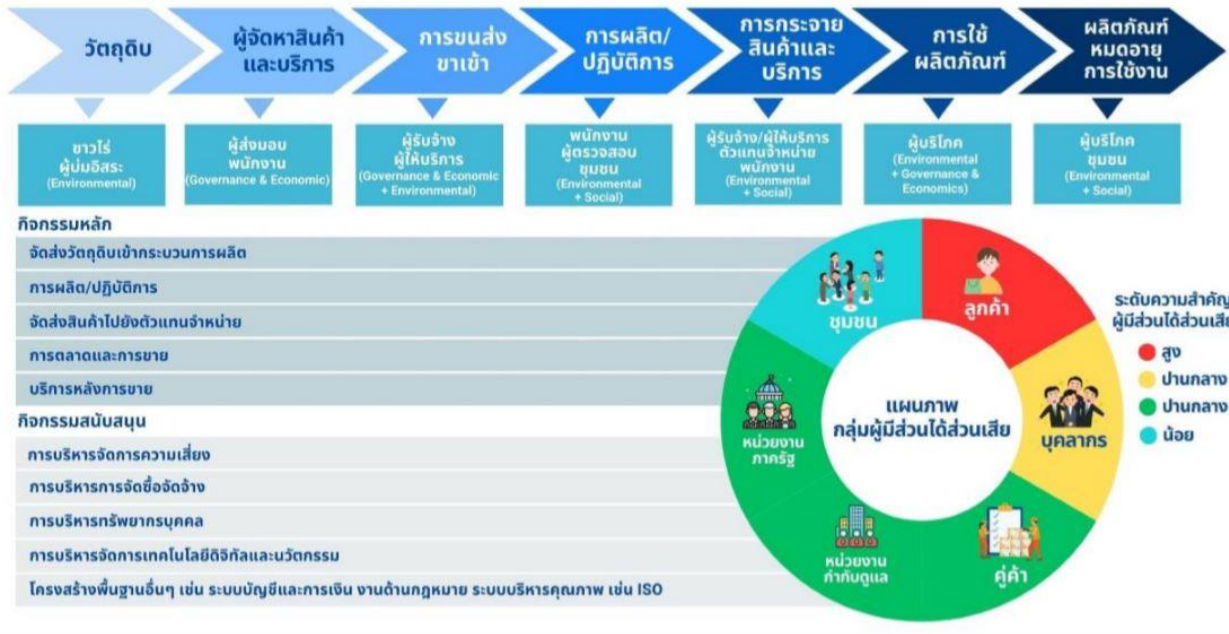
วัตถุดิบ

ผู้จัดหาสินค้าและบริการ

การขนส่งขาเข้า

การผลิต/ปฏิบัติการ

การกระจายสินค้าและบริการ

การใช้ผลิตภัณฑ์

ผลิตภัณฑ์หมดอายุการใช้งาน

ชาวไร่ ผู้บ่มอิสระ (Environmental)

ผู้ส่งมอบ พนักงาน (Governance & Economic)

ผู้รับจ้าง ผู้ให้บริการ (Governance & Economic + Environmental)

พนักงาน ผู้ตรวจสอบ ชุมชน (Environmental + Social)

ผู้รับจ้าง/ผู้ให้บริการ ตัวแทนจำหน่าย พนักงาน (Environmental + Social)

ผู้บริโภค (Environmental + Governance & Economics)

ผู้บริโภค ชุมชน (Environmental + Social)

กิจกรรมหลัก

จัดส่งวัตถุดิบเข้ากระบวนการผลิต

การผลิต/ปฏิบัติการ

จัดส่งสินค้าไปยังตัวแทนจำหน่าย

การตลาดและการขาย

บริการหลังการขาย

กิจกรรมสนับสนุน

การบริหารจัดการความเสี่ยง

การบริหารการจัดซื้อจัดจ้าง

การบริหารทรัพยากรบุคคล

การบริหารจัดการเทคโนโลยีดิจิทัลและนวัตกรรม

โครงสร้างพื้นฐานอื่นๆ เช่น ระบบบัญชีและการเงิน งานด้านกฎหมาย ระบบบริหารคุณภาพ เช่น ISO

ชุมชน

ลูกค้า

หน่วยงานภาครัฐ

แผนภาพ กลุ่มผู้มีส่วนได้ส่วนเสีย

บุคลากร

หน่วยงานกำกับดูแล

คู่ค้า

ระดับความสำคัญ ผู้มีส่วนได้ส่วนเสี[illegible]

สูง

ปานกลาง

ปานกลาง

น้อย